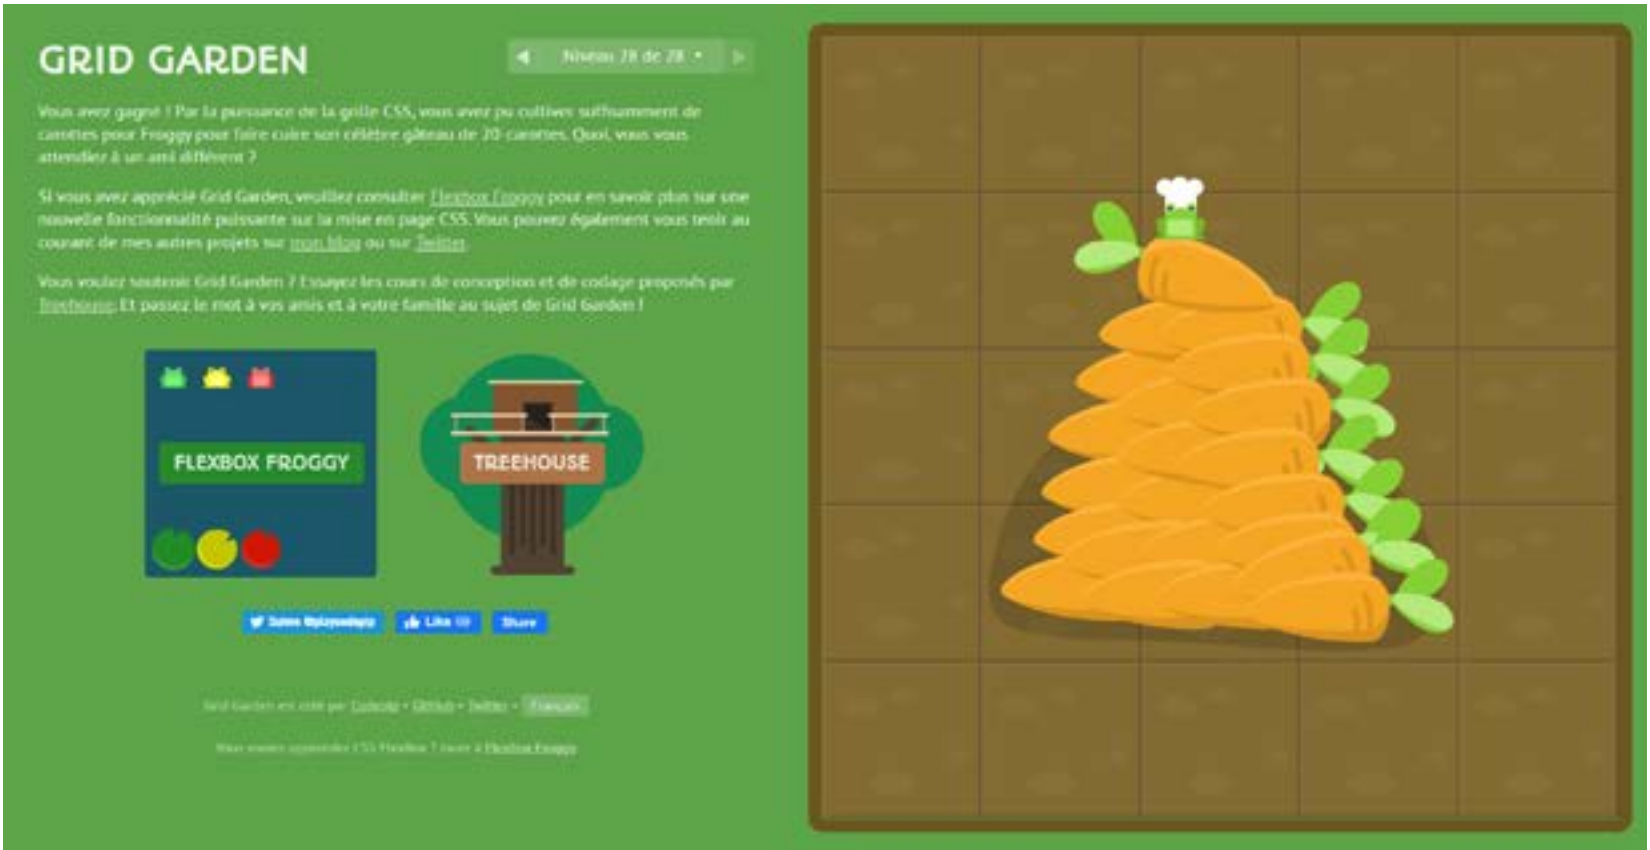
GRID GARDEN

Niveau 28 de 28

Vous avez gagné ! Par la puissance de la grille CSS, vous avez pu cultiver suffisamment de carottes pour Froggy pour faire cuire son célèbre gâteau de 20 carottes. Quoi, vous vous attendiez à un ami différent ?

Si vous avez apprécié Grid Garden, veuillez consulter Flexbox Froggy pour en savoir plus sur une nouvelle fonctionnalité puissante sur la mise en page CSS. Vous pouvez également vous tenir au courant de mes autres projets sur mon blog ou sur Twitter.

Vous voulez soutenir Grid Garden ? Essayez les cours de conception et de codage proposés par Treehouse. Et passez le mot à vos amis et à votre famille au sujet de Grid Garden !

FLEXBOX FROGGY

TREEHOUSE

Suivre @playcodepip Like Share

Grid Garden est créé par Codepip • GitHub • Twitter • Français

Vous voulez apprendre CSS Flexbox ? Jouez à Flexbox Froggy